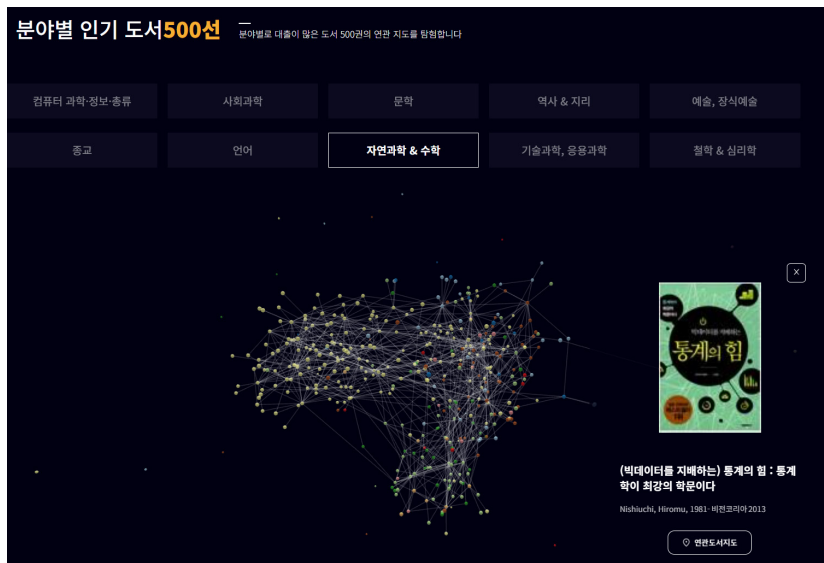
분야별 인기 도서500선

분야별로 대출이 많은 도서 500권의 연관 지도를 탐험합니다

컴퓨터 과학·정보·총류
사회과학
문학
역사 & 지리
예술, 장식예술
종교
언어
자연과학 & 수학
기술과학, 응용과학
철학 & 심리학

×

빅데이터를 지배하는
통계의 힘

(빅데이터를 지배하는) 통계의 힘 : 통계학이 최강의 학문이다

Nishiuchi, Hiromu, 1981- 비전코리아 2013

연관도서지도